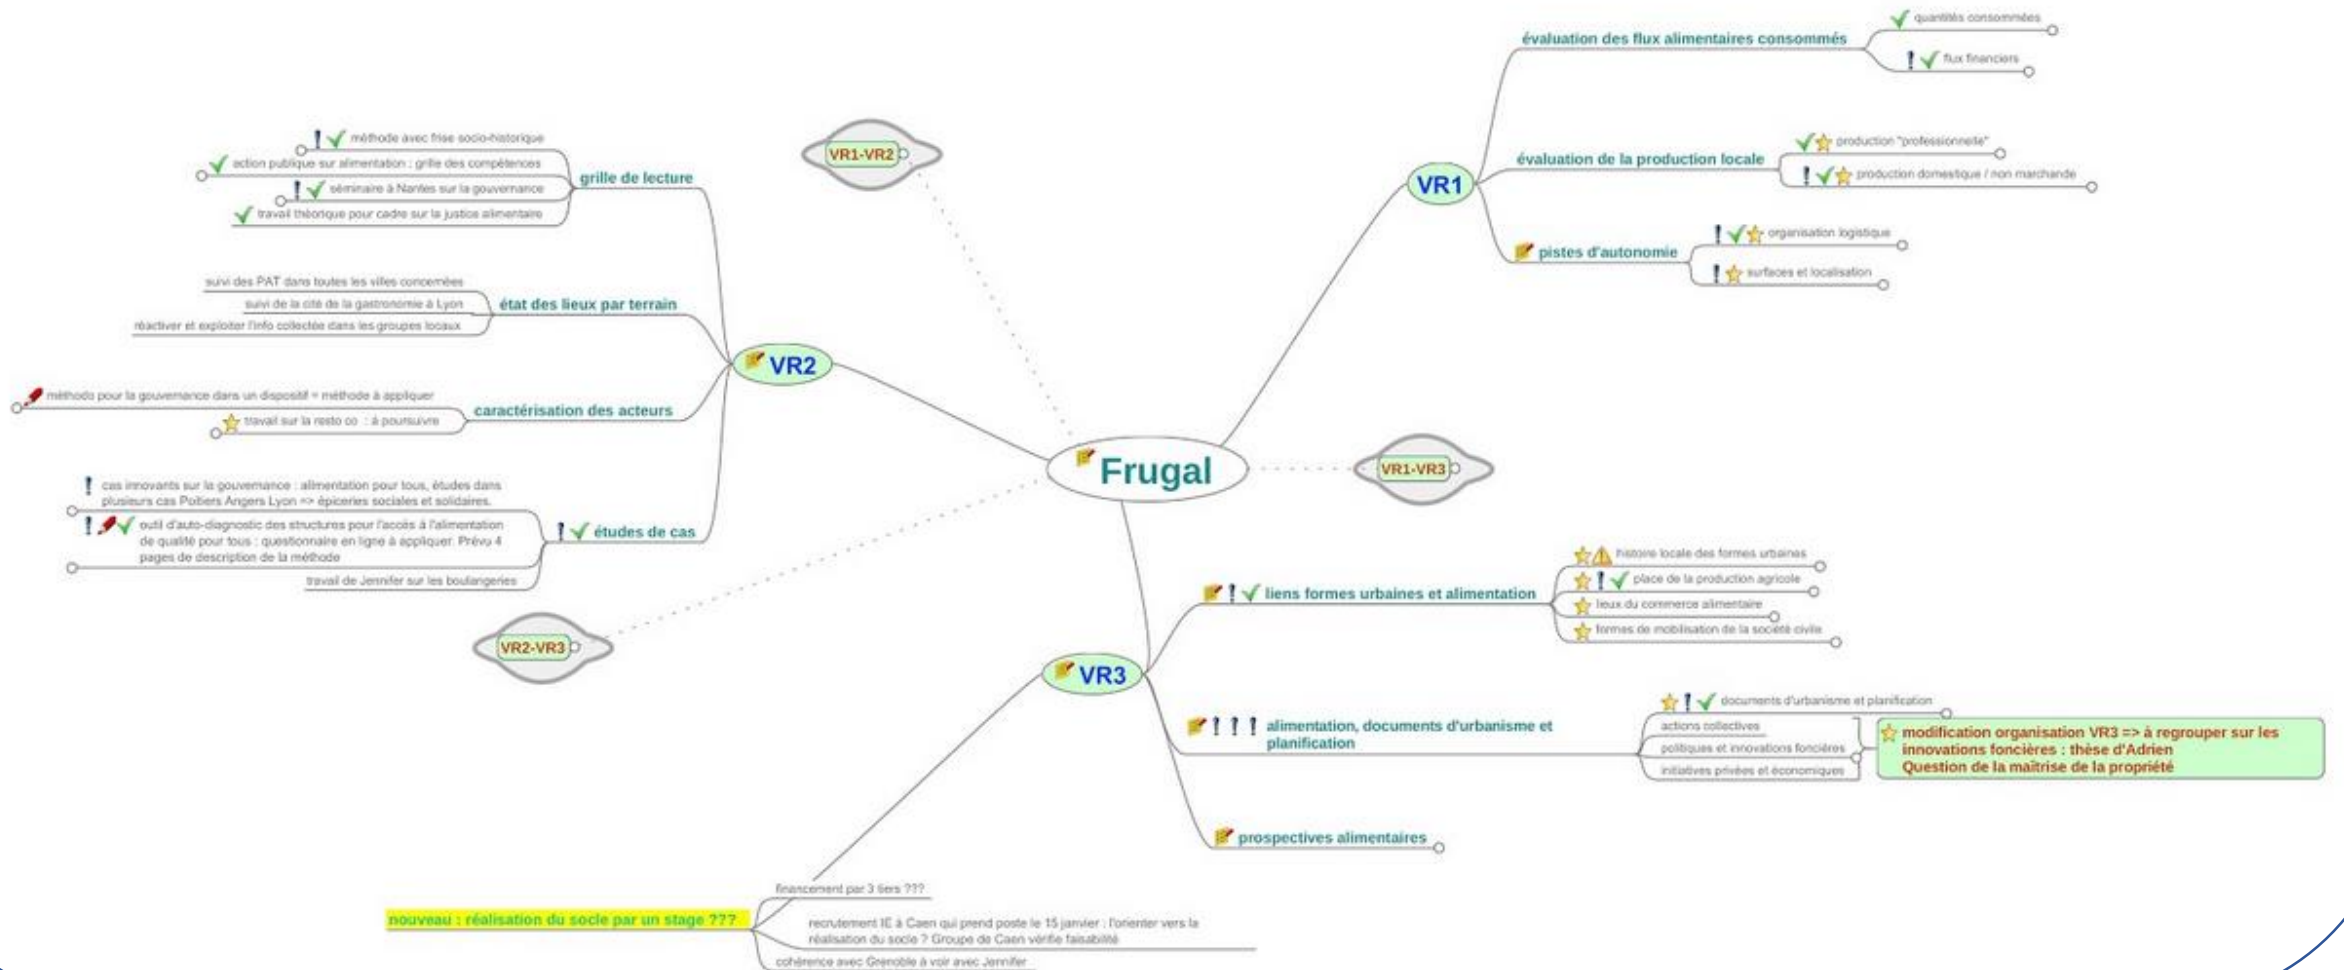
Frugal

VR1
évaluation des flux alimentaires consommés
quantités consommées
flux financiers
évaluation de la production locale
production "professionnelle"
production domestique / non marchande
pistes d'autonomie
organisation logistique
surfaces et localisation

VR1-VR2

VR2
grille de lecture
méthode avec frise socio-historique
action publique sur alimentation : grille des compétences
séminaire à Nantes sur la gouvernance
travail théorique pour cadre sur la justice alimentaire
état des lieux par terrain
suivi des PAT dans toutes les villes concernées
suivi de la cité de la gastronomie à Lyon
réactiver et exploiter l'info collectée dans les groupes locaux
caractérisation des acteurs
méthode pour la gouvernance dans un dispositif = méthode à appliquer
travail sur la resto co : à poursuivre
études de cas
cas innovants sur la gouvernance : alimentation pour tous, études dans plusieurs cas Poitiers Angers Lyon => épiceries sociales et solidaires.
outil d'auto-diagnostic des structures pour l'accès à l'alimentation de qualité pour tous : questionnaire en ligne à appliquer. Prévu 4 pages de description de la méthode
travail de Jennifer sur les boulangeries

VR1-VR3

VR2-VR3

VR3
liens formes urbaines et alimentation
histoire locale des formes urbaines
place de la production agricole
lieux du commerce alimentaire
formes de mobilisation de la société civile
alimentation, documents d'urbanisme et planification
documents d'urbanisme et planification
actions collectives
politiques et innovations foncières
initiatives privées et économiques
modification organisation VR3 => à regrouper sur les innovations foncières : thèse d'Adrien
Question de la maîtrise de la propriété
prospectives alimentaires

nouveau : réalisation du socle par un stage ???
financement par 3 tiers ???
recrutement IE à Caen qui prend poste le 15 janvier : l'orienter vers la réalisation du socle ? Groupe de Caen vérifie faisabilité
cohérence avec Grenoble à voir avec Jennifer